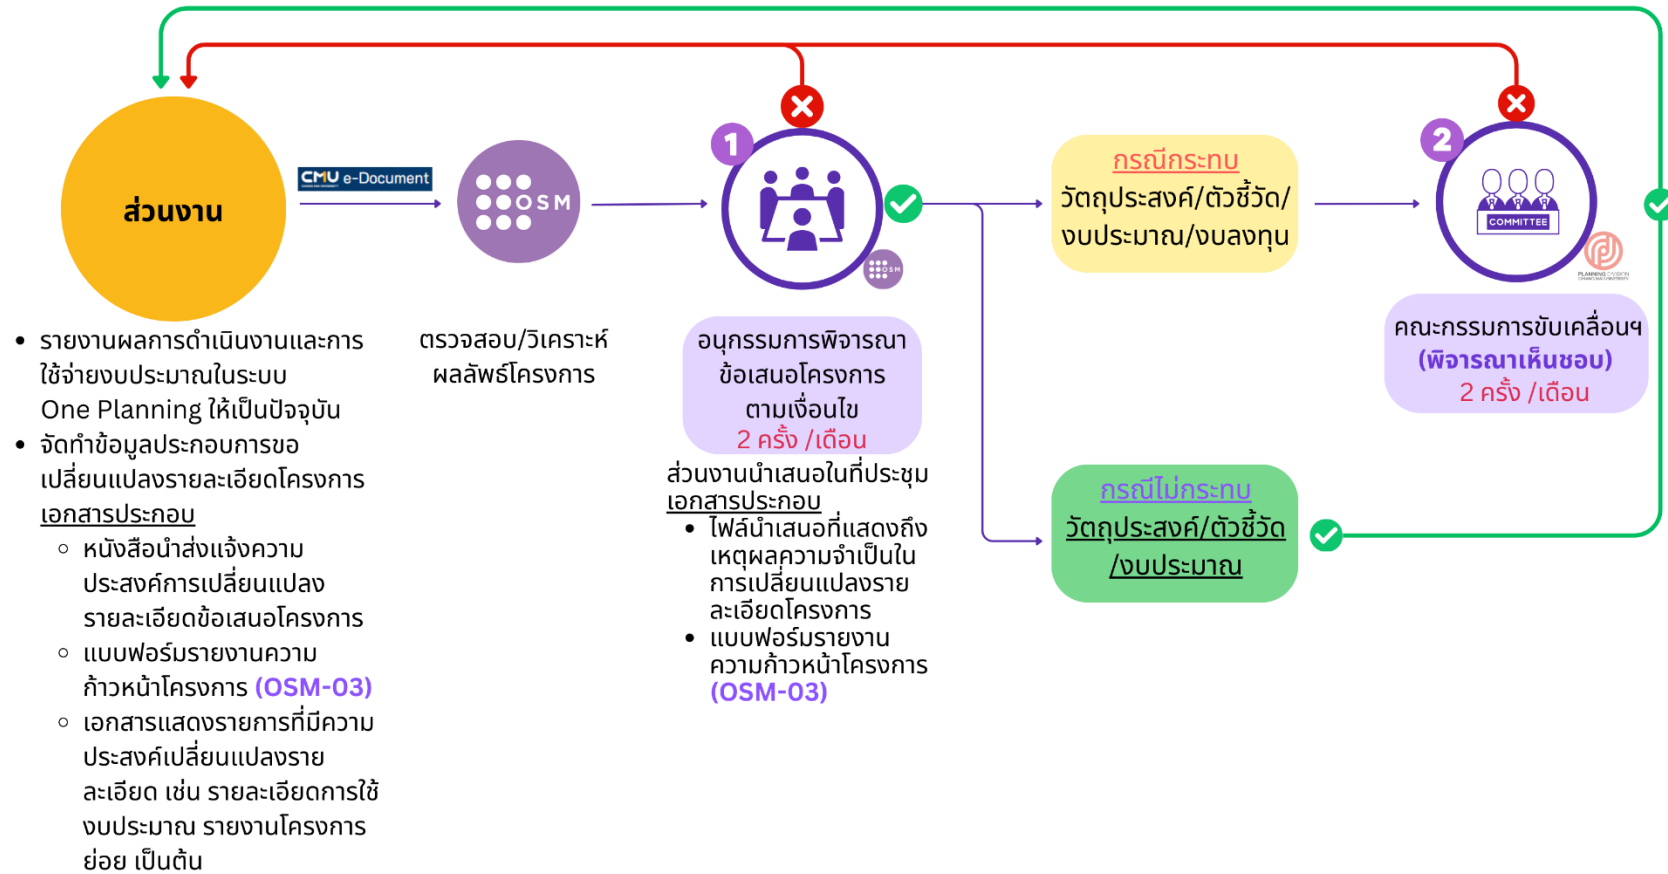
ส่วนงาน

CMU e-Document

OSM

1

2

COMMITTEE

PLANNING DIVISION

- รายงานผลการดำเนินงานและการใช้จ่ายงบประมาณในระบบ One Planning ให้เป็นปัจจุบัน
- จัดทำข้อมูลประกอบการขอเปลี่ยนแปลงรายละเอียดโครงการ

เอกสารประกอบ
- หนังสือนำส่งแจ้งความประสงค์การเปลี่ยนแปลงรายละเอียดข้อเสนอโครงการ
- แบบฟอร์มรายงานความก้าวหน้าโครงการ (OSM-03)
- เอกสารแสดงรายการที่มีความประสงค์เปลี่ยนแปลงรายละเอียด เช่น รายละเอียดการใช้งบประมาณ รายงานโครงการย่อย เป็นต้น

ตรวจสอบ/วิเคราะห์ผลลัพธ์โครงการ

อนุกรรมการพิจารณาข้อเสนอโครงการตามเงื่อนไข
2 ครั้ง /เดือน

ส่วนงานนำเสนอในที่ประชุม
เอกสารประกอบ
- ไฟล์นำเสนอที่แสดงถึงเหตุผลความจำเป็นในการเปลี่ยนแปลงรายละเอียดโครงการ
- แบบฟอร์มรายงานความก้าวหน้าโครงการ (OSM-03)

กรณีกระทบ
วัตถุประสงค์/ตัวชี้วัด/งบประมาณ/งบลงทุน

กรณีไม่กระทบ
วัตถุประสงค์/ตัวชี้วัด/งบประมาณ

คณะกรรมการขับเคลื่อนฯ
(พิจารณาเห็นชอบ)
2 ครั้ง /เดือน